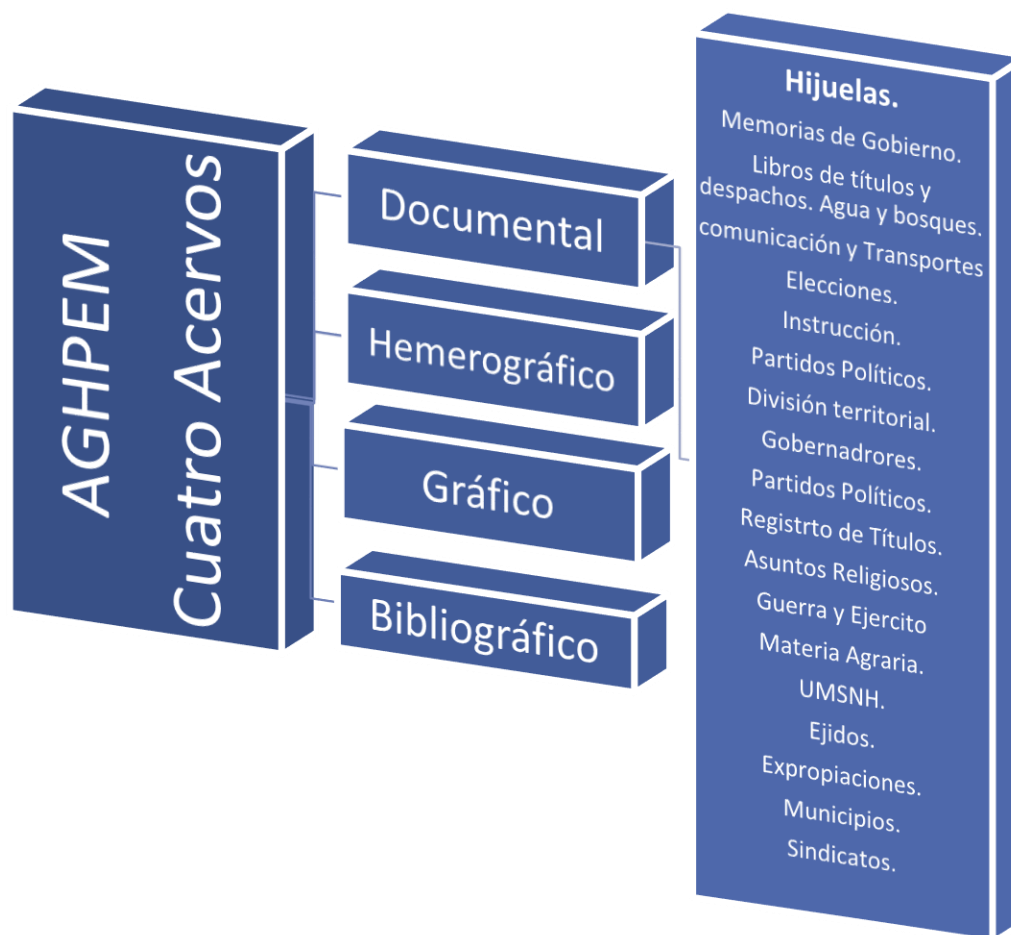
AGHPEM
Cuatro Acervos

Documental

Hemerográfico

Gráfico

Bibliográfico

Hijuelas.
Memorias de Gobierno.
Libros de títulos y despachos. Agua y bosques.
comunicación y Transportes
Elecciones.
Instrucción.
Partidos Políticos.
División territorial.
Gobernadrores.
Partidos Políticos.
Registrto de Títulos.
Asuntos Religiosos.
Guerra y Ejercito
Materia Agraria.
UMSNH.
Ejidos.
Expropiaciones.
Municipios.
Sindicatos.